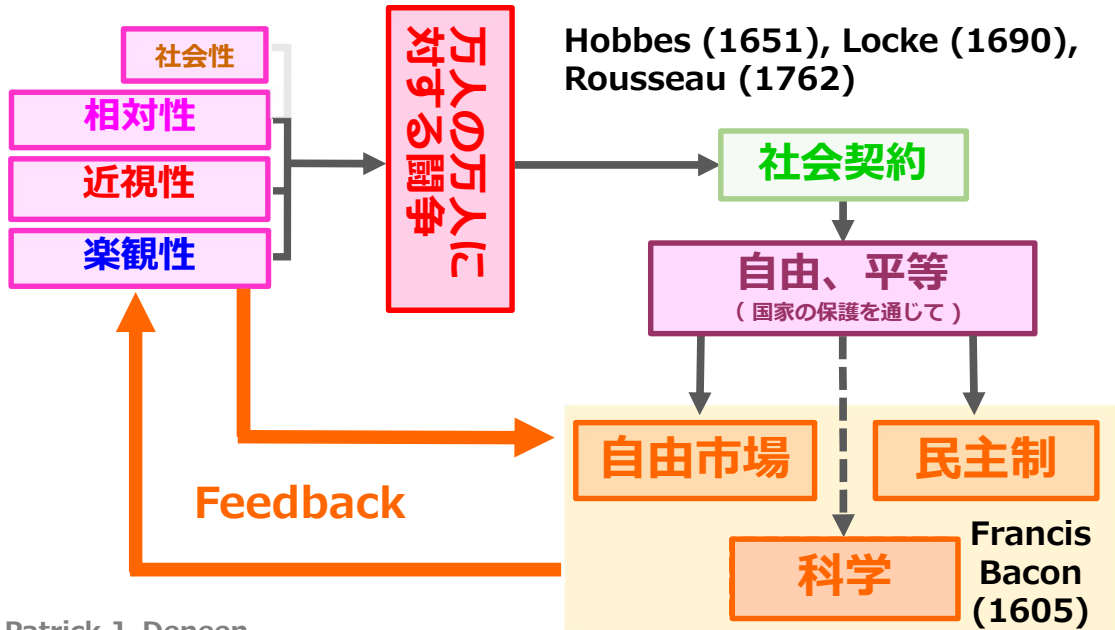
社会性

相対性

近視性

楽観性

万人の万人に対する闘争

Hobbes (1651), Locke (1690), Rousseau (1762)

社会契約

自由、平等
（国家の保護を通じて）

自由市場

民主制

Feedback

科学

Francis Bacon (1605)

Patrick J. Deneen